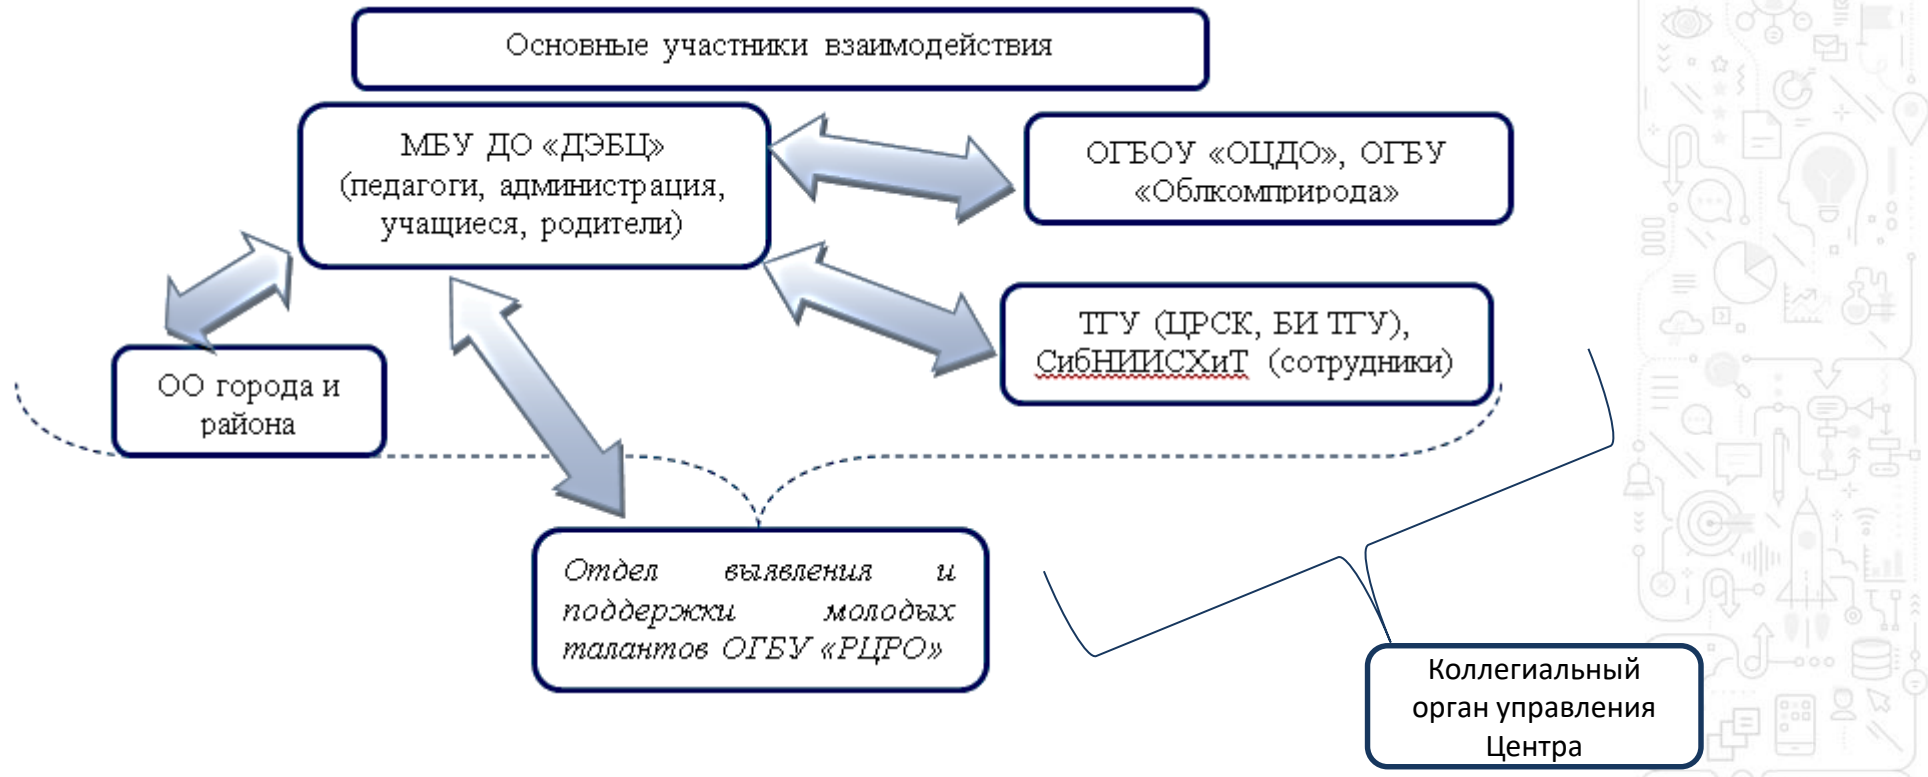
Основные участники взаимодействия

МБУ ДО «ДЭБЦ» (педагоги, администрация, учащиеся, родители)

ОГБОУ «ОЦДО», ОГБУ «Облкомприрода»

ТГУ (ЦРСК, БИ ТГУ), СибНИИСХиТ (сотрудники)

ОО города и района

Отдел выявления и поддержки молодых талантов ОГБУ «РЦРО»

Коллегиальный орган управления Центра